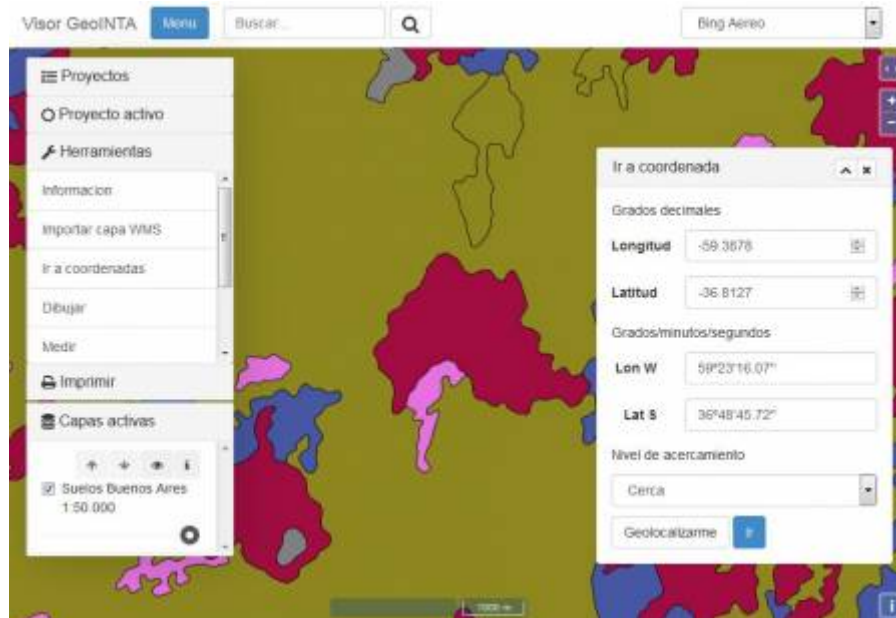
Visor GeoINTA Menu Buscar... Bing Aereo

Proyectos
Proyecto activo
Herramientas
Informacion
Importar capa WMS
Ir a coordenadas
Dibujar
Medir
Imprimir
Capas activas
Suelos Buenos Aires 1:50.000

Ir a coordenada
Grados decimales
Longitud -59.3678
Latitud -36.8127
Grados/minutos/segundos
Lon W 59°23'16.07"
Lat S 36°48'45.72"
Nivel de acercamiento
Cerca
Geolocalizarme Ir

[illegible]